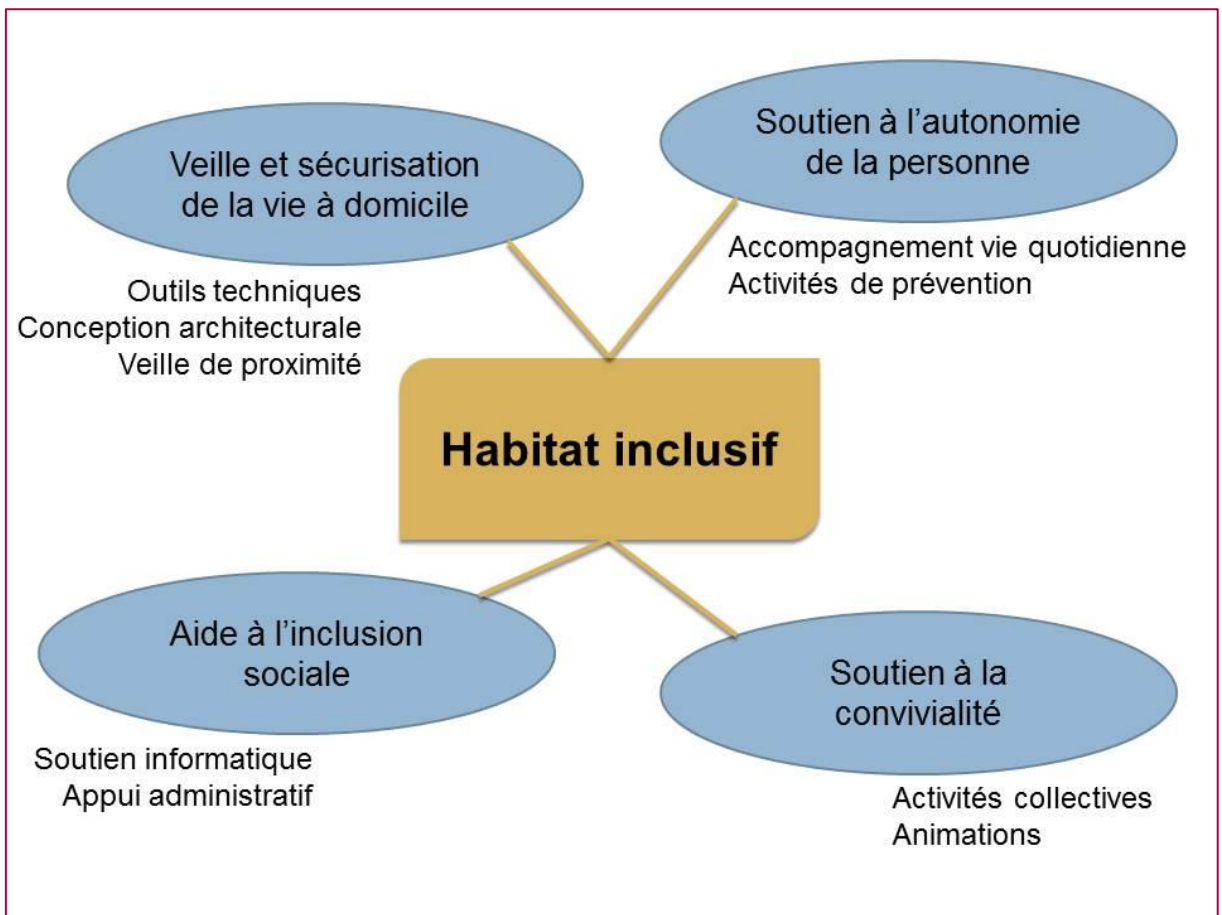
Veille et sécurisation de la vie à domicile

Outils techniques
Conception architecturale
Veille de proximité

Soutien à l'autonomie de la personne

Accompagnement vie quotidienne
Activités de prévention

Habitat inclusif

Aide à l'inclusion sociale

Soutien informatique
Appui administratif

Soutien à la convivialité

Activités collectives
Animations